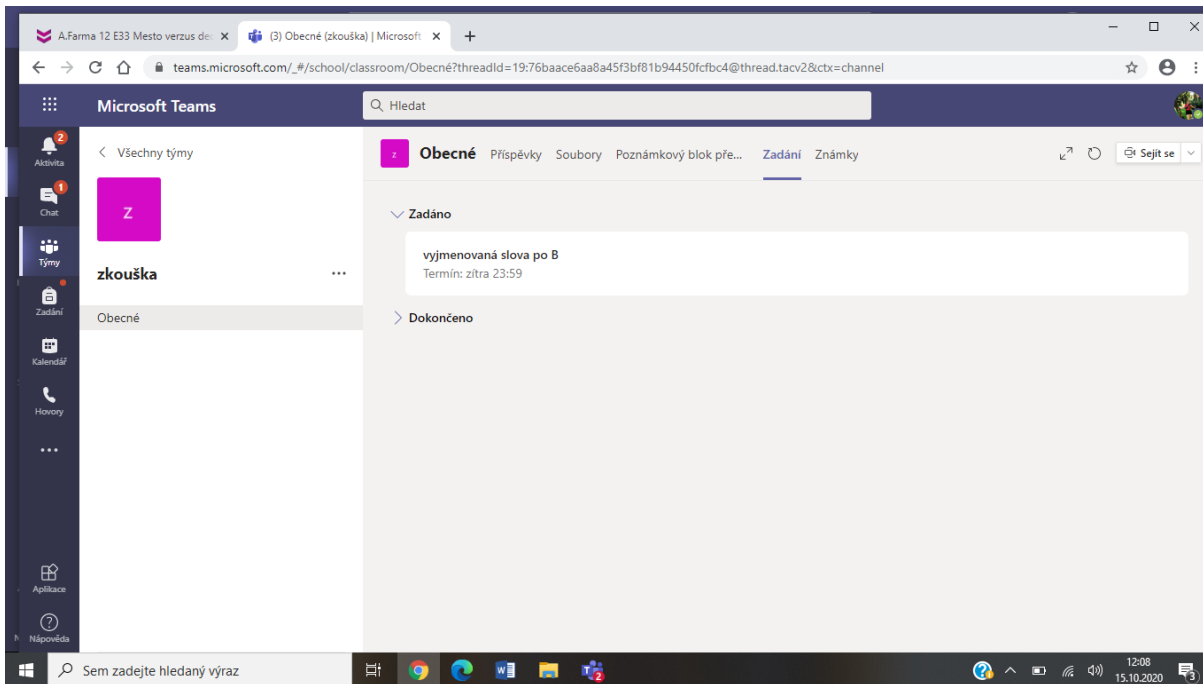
A.Farma 12 E33 Mesto verzus de ×
(3) Obecné (zkouška) | Microsoft ×
+

teams.microsoft.com/_#/school/classroom/Obecné?threadId=19:76baace6aa8a45f3bf81b94450fcfbc4@thread.tacv2&ctx=channel

Microsoft Teams
Hledat

2
Aktivita
1
Chat
Týmy
Zadání
Kalendář
Hovory
...
Aplikace
Nápověda

< Všechny týmy
Z
zkouška ...
Obecné

z
Obecné Příspěvky Soubory Poznámkový blok pře... Zadání Známky
Sejít se

Zadáno
vyjmenovaná slova po B
Termín: zítra 23:59
Dokončeno

Sem zadejte hledaný výraz
12:08
15.10.2020